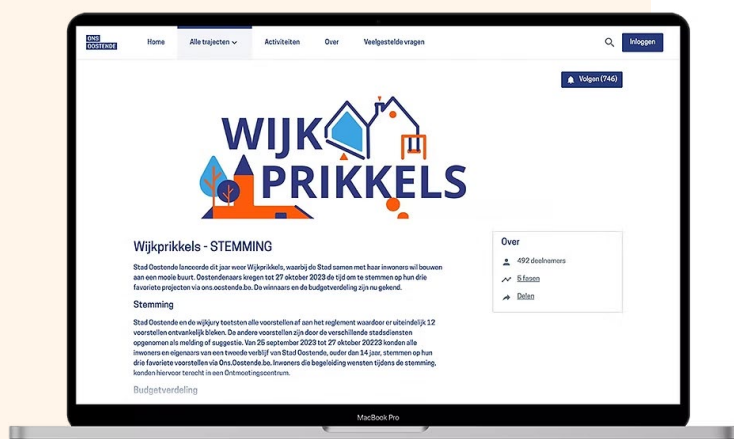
ONS OOSTENDE

Home Alle trajecten Activiteiten Over Veelgestelde vragen Inloggen

Volgen (746)

WIJK PRIKKELS

Wijkprikkels - STEMMING

Stad Oostende lanceerde dit jaar weer Wijkprikkels, waarbij de Stad samen met haar inwoners wil bouwen aan een mooie buurt. Oostendenaars kregen tot 27 oktober 2023 de tijd om te stemmen op hun drie favoriete projecten via ons.oostende.be. De winnaars en de budgetverdeling zijn nu gekend.

Stemming

Stad Oostende en de wijkjury toetsten alle voorstellen af aan het reglement waardoor er uiteindelijk 12 voorstellen ontvankelijk bleken. De andere voorstellen zijn door de verschillende stadsdiensten opgenomen als melding of suggestie. Van 25 september 2023 tot 27 oktober 20223 konden alle inwoners en eigenaars van een tweede verblijf van Stad Oostende, ouder dan 14 jaar, stemmen op hun drie favoriete voorstellen via Ons.Oostende.be. Inwoners die begeleiding wensten tijdens de stemming, konden hiervoor terecht in een Ontmoetingscentrum.

Budgetverdeling

Over
492 deelnemers
5 fasen
Delen

MacBook Pro